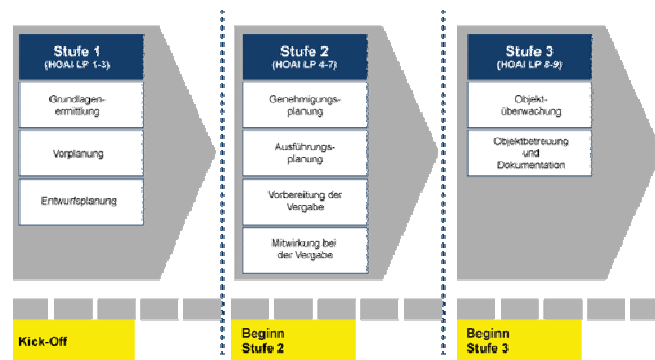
Stufe 1
(HOAI LP 1-3)

Grundlagenermittlung

Vorplanung

Entwurfsplanung

Stufe 2
(HOAI LP 4-7)

Genehmigungsplanung

Ausführungsplanung

Vorbereitung der Vergabe

Mitwirkung bei der Vergabe

Stufe 3
(HOAI LP 8-9)

Objektüberwachung

Objektbetreuung und Dokumentation

Kick-Off

Beginn
Stufe 2

Beginn
Stufe 3